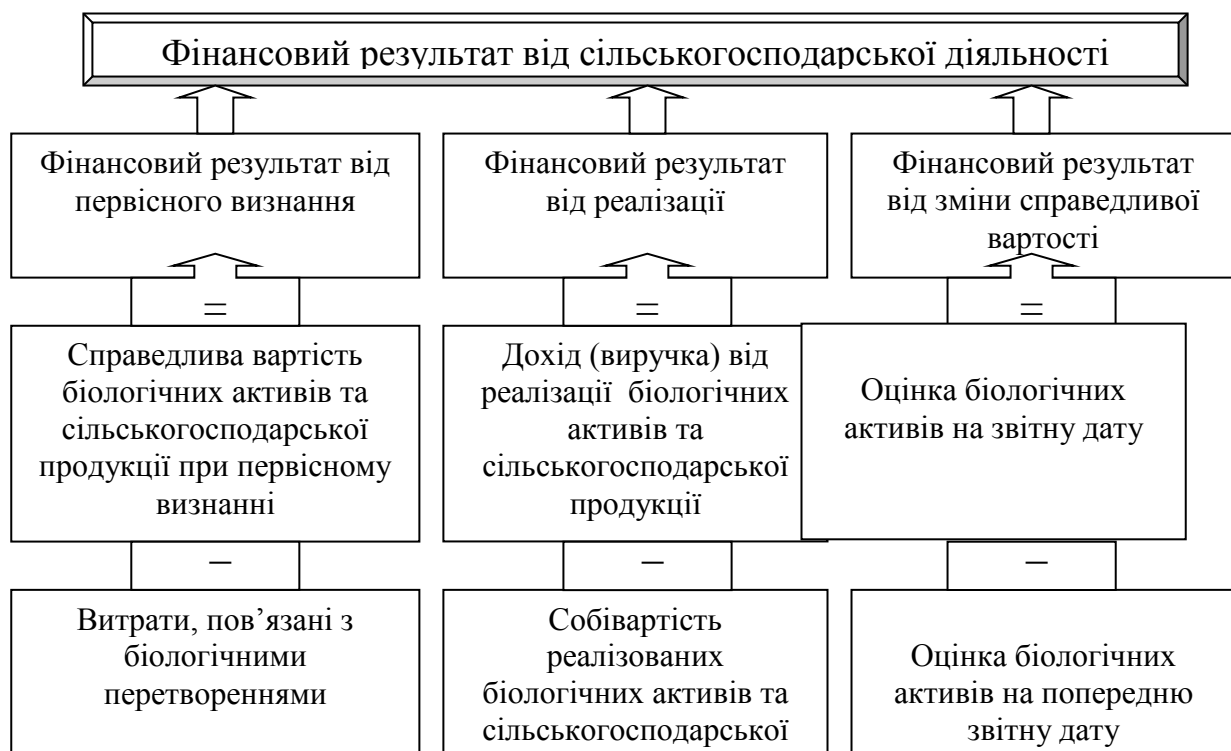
Фінансовий результат від сільськогосподарської діяльності

Фінансовий результат від первісного визнання

Фінансовий результат від реалізації

Фінансовий результат від зміни справедливої вартості

=

=

=

Справедлива вартість біологічних активів та сільськогосподарської продукції при первісному визнанні

Дохід (виручка) від реалізації біологічних активів та сільськогосподарської продукції

Оцінка біологічних активів на звітну дату

–

–

–

Витрати, пов'язані з біологічними перетвореннями

Собівартість реалізованих біологічних активів та сільськогосподарської

Оцінка біологічних активів на попередню звітну дату